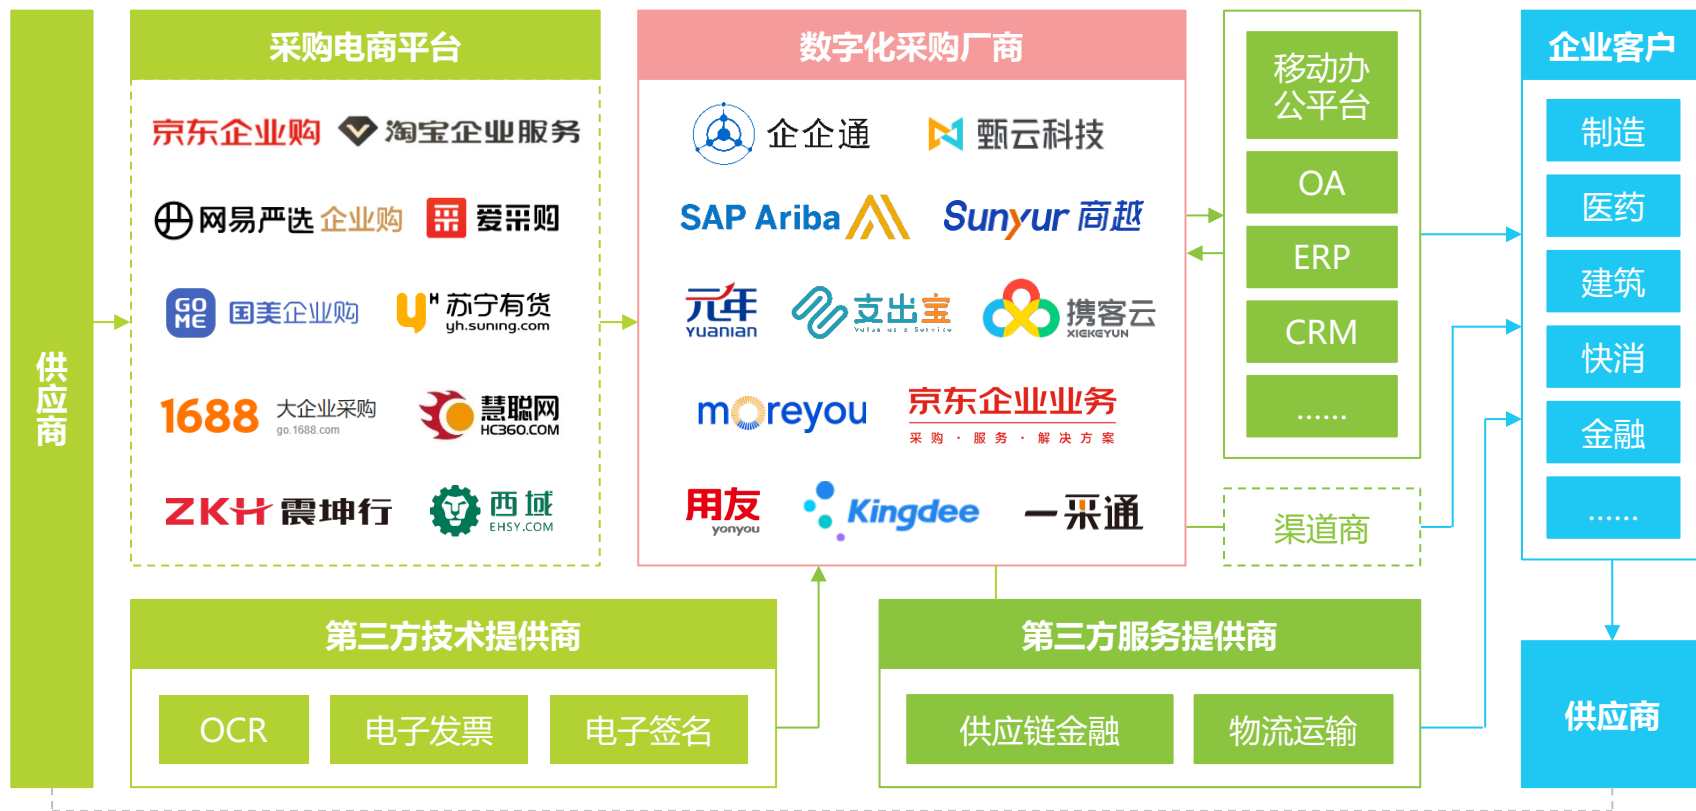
供应商

采购电商平台

京东企业购
淘宝企业服务
网易严选企业购
爱采购
GO ME 国美企业购
苏宁有货 yh.suning.com
1688 大企业采购 go.1688.com
慧聪网 HC360.COM
ZKH 震坤行
西域 EHSY.COM

数字化采购厂商

企企通
甄云科技
SAP Ariba
Sunyur 商越
元年 Yuanian
支出宝
携客云 XIEKEYUN
moreyou
京东企业业务 采购 · 服务 · 解决方案
用友 yonyou
Kingdee
一采通

移动办公平台
OA
ERP
CRM
……

渠道商

企业客户
制造
医药
建筑
快消
金融
……

第三方技术提供商
OCR
电子发票
电子签名

第三方服务提供商
供应链金融
物流运输

供应商